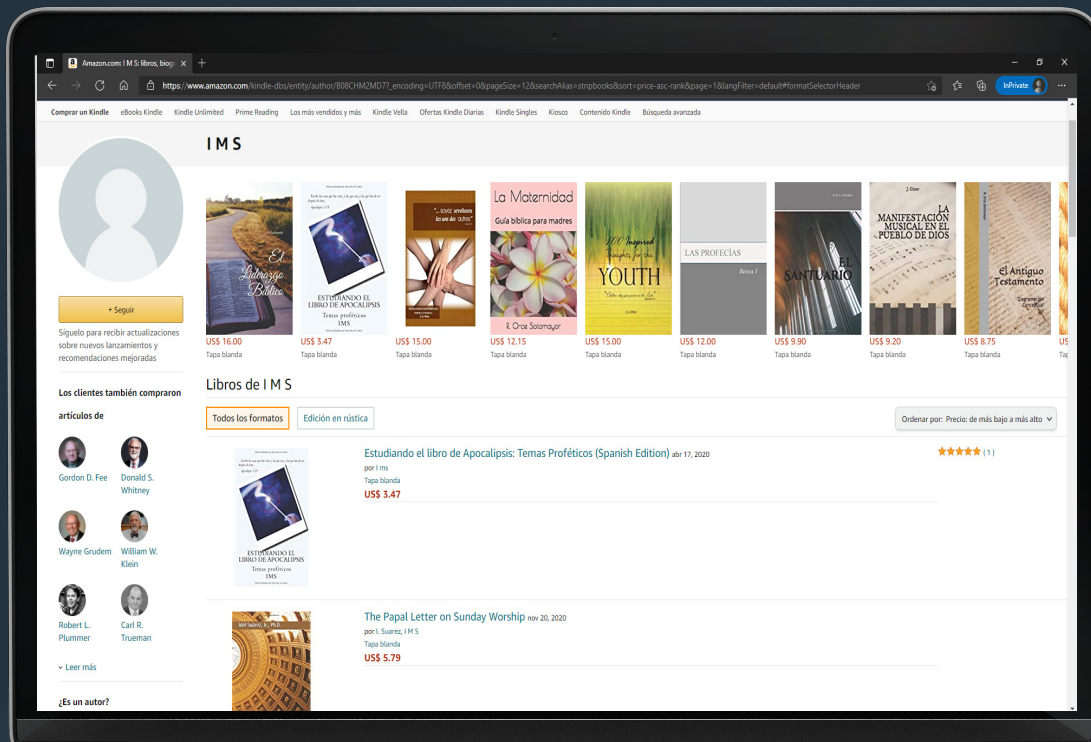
Amazon.com: I M S: libros, biog ×
+
https://www.amazon.com/kindle-dbs/entity/author/B08CHM2MD7?_encoding=UTF8&offset=0&pageSize=12&searchAlias=stripbooks&sort=price-asc-rank&page=1&langFilter=default#formatSelectorHeader
InPrivate

Comprar un Kindle eBooks Kindle Kindle Unlimited Prime Reading Los más vendidos y más Kindle Vella Ofertas Kindle Diarias Kindle Singles Kiosco Contenido Kindle Búsqueda avanzada

I M S

+ Seguir

Síguelo para recibir actualizaciones sobre nuevos lanzamientos y recomendaciones mejoradas

Los clientes también compraron artículos de

Gordon D. Fee
Donald S. Whitney
Wayne Grudem
William W. Klein
Robert L. Plummer
Carl R. Trueman

Leer más

¿Es un autor?

El Liderazgo Bíblico
US$ 16.00
Tapa blanda

ESTUDIANDO EL LIBRO DE APOCALIPSIS Temas proféticos IMS
US$ 3.47
Tapa blanda

"...somos servidores los unos de otros"
US$ 15.00
Tapa blanda

La Maternidad Guía bíblica para madres R. Orce Solomayor
US$ 12.15
Tapa blanda

100 Inspired Thoughts for the YOUTH
US$ 15.00
Tapa blanda

LAS PROFECÍAS
US$ 12.00
Tapa blanda

EL SANTUARIO
US$ 9.90
Tapa blanda

LA MANIFESTACIÓN MUSICAL EN EL PUEBLO DE DIOS
US$ 9.20
Tapa blanda

El Antiguo Testamento
US$ 8.75
Tapa blanda

Libros de I M S

Todos los formatos
Edición en rústica
Ordenar por: Precio: de más bajo a más alto

ESTUDIANDO EL LIBRO DE APOCALIPSIS Temas proféticos IMS
Estudiando el libro de Apocalipsis: Temas Proféticos (Spanish Edition) abr 17, 2020
por I ms
Tapa blanda
US$ 3.47
(1)

Abel Suarez, Jr., Ph.D.
The Papal Letter on Sunday Worship nov 20, 2020
por I. Suarez, I M S
Tapa blanda
US$ 5.79